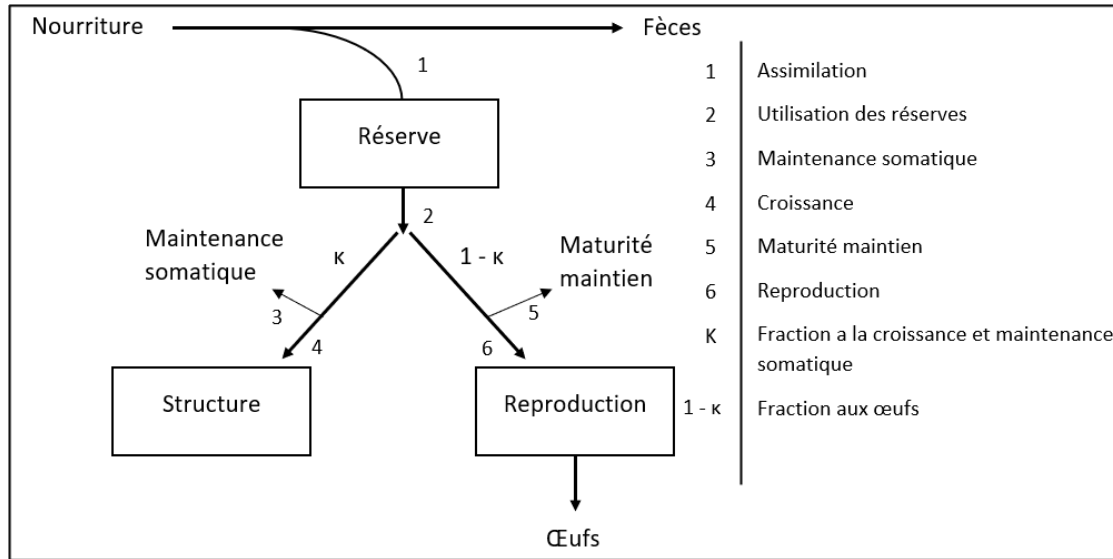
Nourriture Fèces

1

Réserve

2

Maintenance somatique

κ

1 - κ

Maturité maintien

3

5

4

6

Structure

Reproduction

Œufs

| | |
|---|---|
| 1 | Assimilation |
| 2 | Utilisation des réserves |
| 3 | Maintenance somatique |
| 4 | Croissance |
| 5 | Maturité maintien |
| 6 | Reproduction |
| K | Fraction a la croissance et maintenance somatique |
| 1 - κ | Fraction aux œufs |